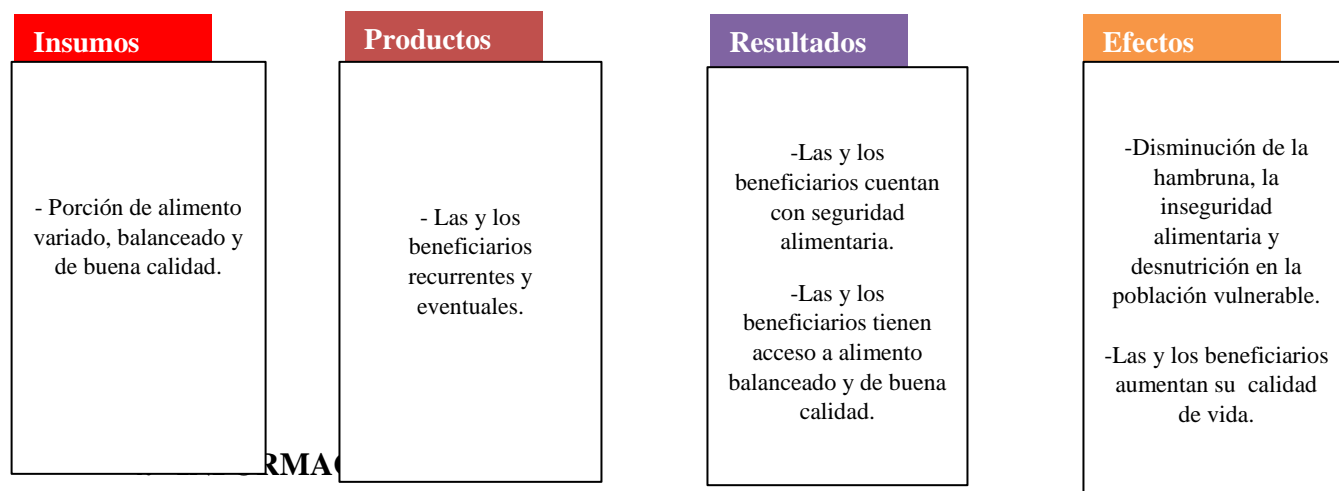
Insumos

- Porción de alimento variado, balanceado y de buena calidad.

Productos

- Las y los beneficiarios recurrentes y eventuales.

Resultados

-Las y los beneficiarios cuentan con seguridad alimentaria.

-Las y los beneficiarios tienen acceso a alimento balanceado y de buena calidad.

Efectos

-Disminución de la hambruna, la inseguridad alimentaria y desnutrición en la población vulnerable.

-Las y los beneficiarios aumentan su calidad de vida.

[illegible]RMA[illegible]